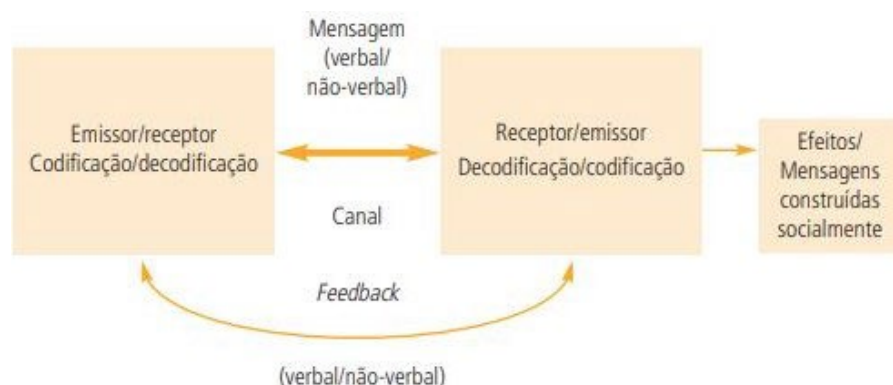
Mensagem
(verbal/
não-verbal)

Emissor/receptor
Codificação/decodificação

Receptor/emissor
Decodificação/codificação

Efeitos/
Mensagens
construídas
socialmente

Canal

*Feedback*

(verbal/não-verbal)